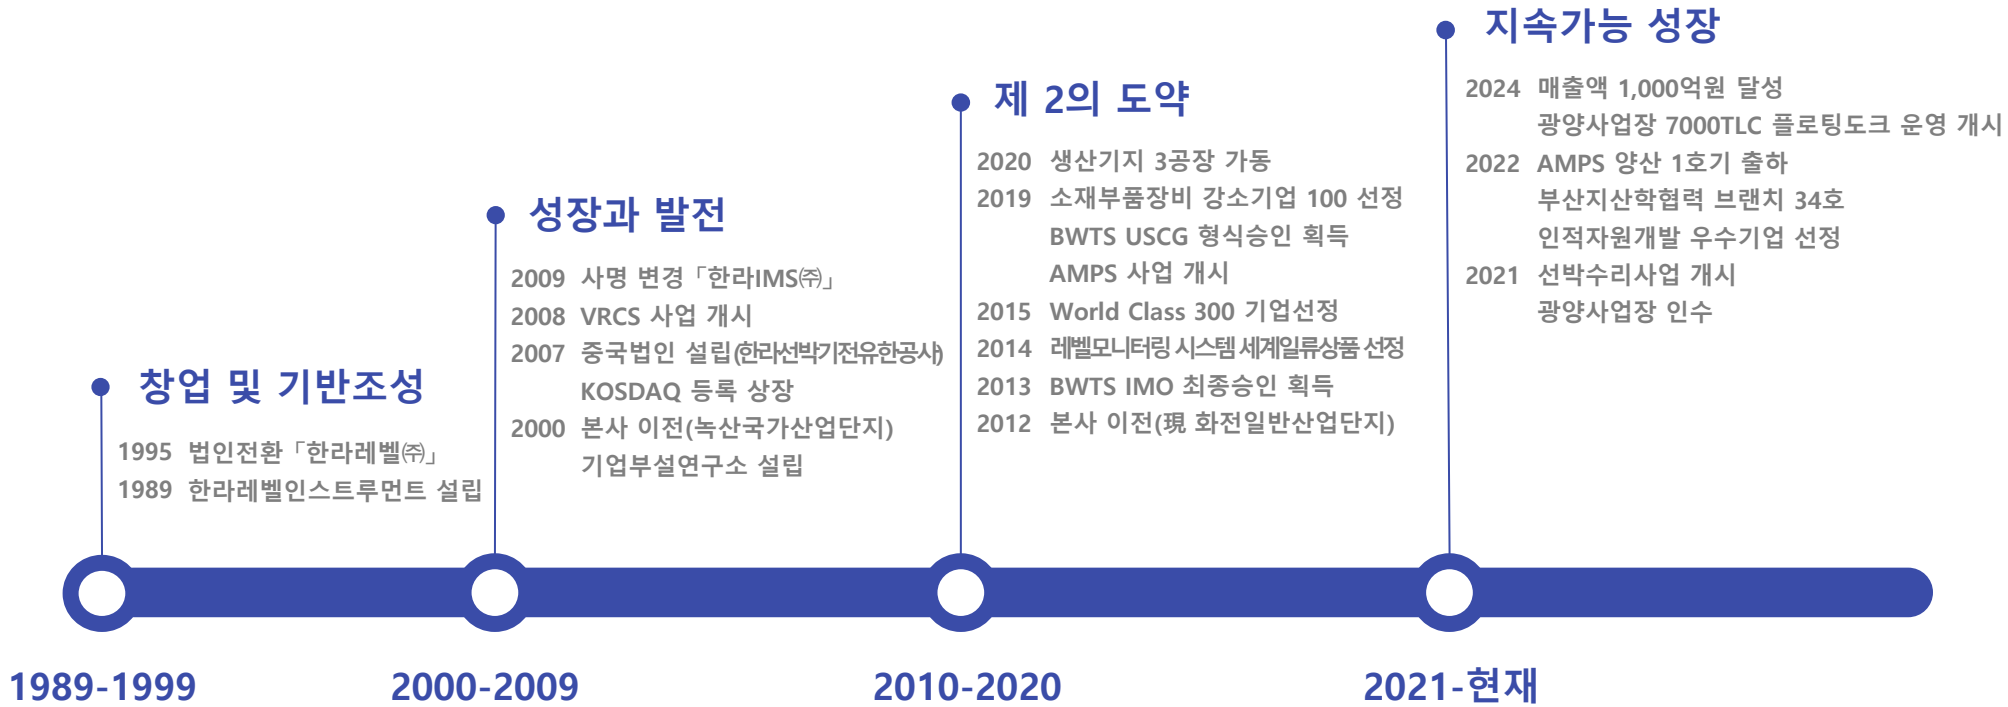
창업 및 기반조성

1995 법인전환「한라레벨㈜」
1989 한라레벨인스트루먼트 설립

1989-1999

성장과 발전

2009 사명 변경「한라IMS㈜」
2008 VRCS 사업 개시
2007 중국법인 설립(한라선박기전유한공사)
KOSDAQ 등록 상장
2000 본사 이전(녹산국가산업단지)
기업부설연구소 설립

2000-2009

제 2의 도약

2020 생산기지 3공장 가동
2019 소재부품장비 강소기업 100 선정
BWTS USCG 형식승인 획득
AMPS 사업 개시
2015 World Class 300 기업선정
2014 레벨모니터링 시스템 세계일류상품 선정
2013 BWTS IMO 최종승인 획득
2012 본사 이전(現 화전일반산업단지)

2010-2020

지속가능 성장

2024 매출액 1,000억원 달성
광양사업장 7000TLC 플로팅도크 운영 개시
2022 AMPS 양산 1호기 출하
부산지산학협력 브랜치 34호
인적자원개발 우수기업 선정
2021 선박수리사업 개시
광양사업장 인수

2021-현재